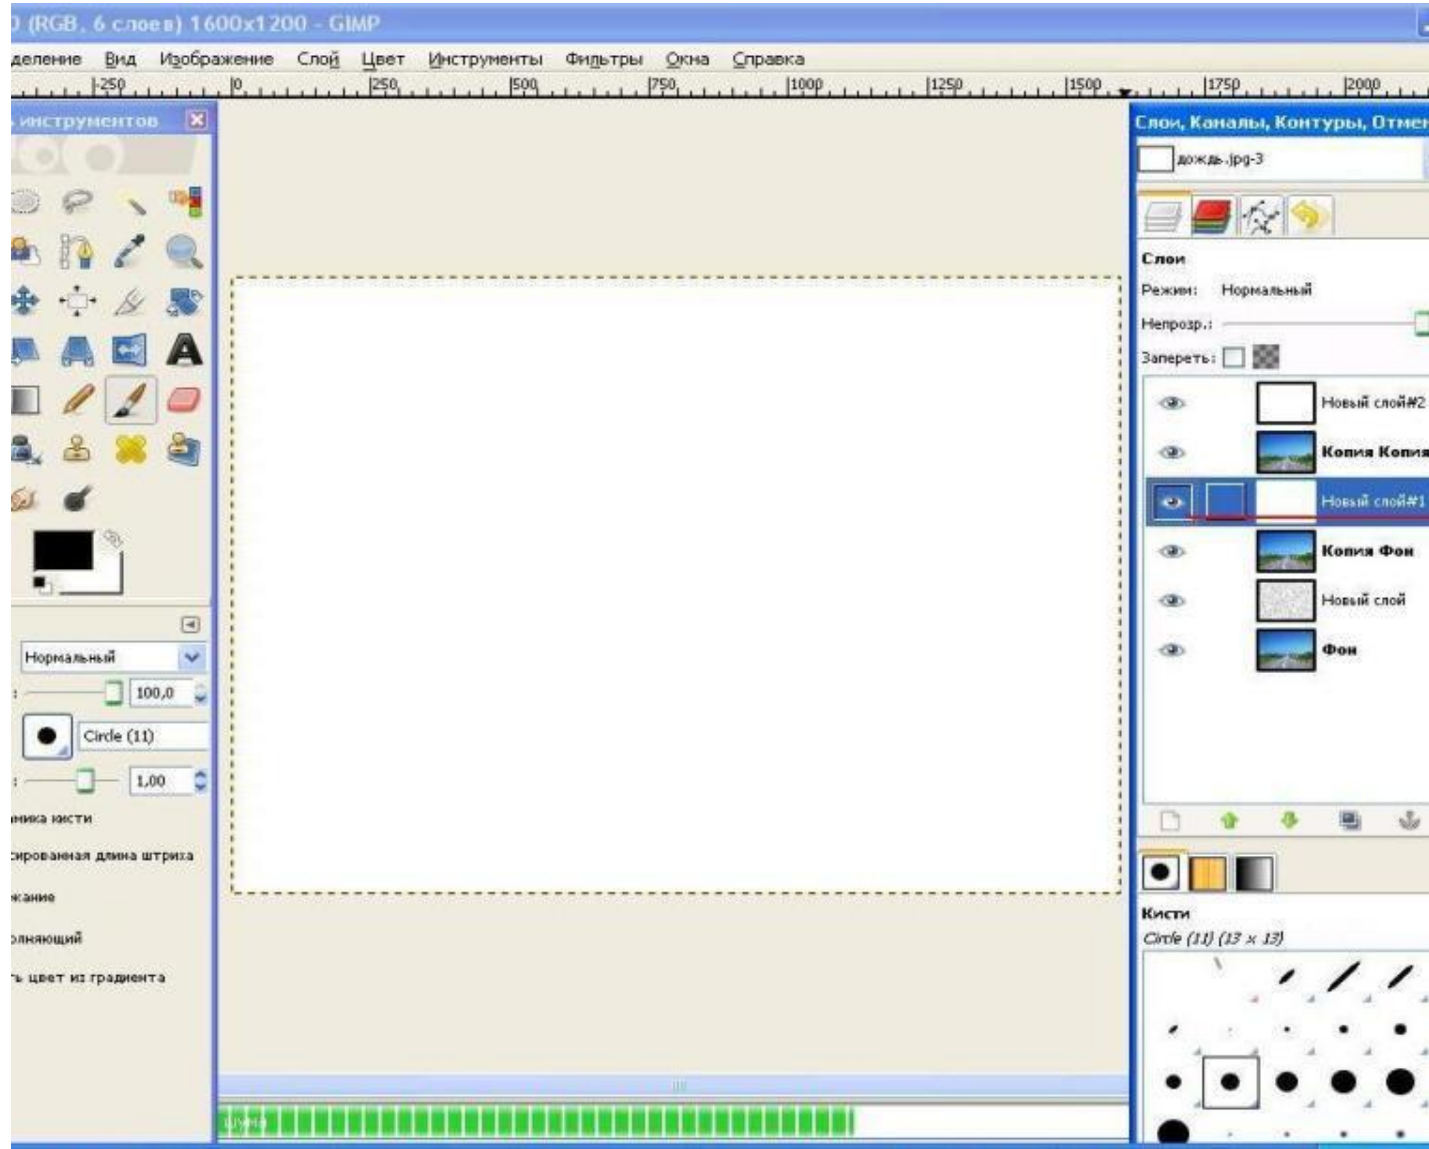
) (RGB, 6 слоев) 1600x1200 - GIMP

деление Вид Изображение Слой Цвет Инструменты Фильтры Окна Справка

-250 0 250 500 750 1000 1250 1500 1750 2000

инструментов

Нормальный

100,0

Circle (11)

1,00

мика кисти

сированная длина штриха

кание

олняющий

ь цвет из градиента

Шума

Слои, Каналы, Контуры, Отмен

дождь.jpg-3

Слои

Режим: Нормальный

Непрозр.:

Запереть:

Новый слой#2

Копия Копия

Новый слой#1

Копия Фон

Новый слой

Фон

Кисти

Circle (11) (13 × 13)